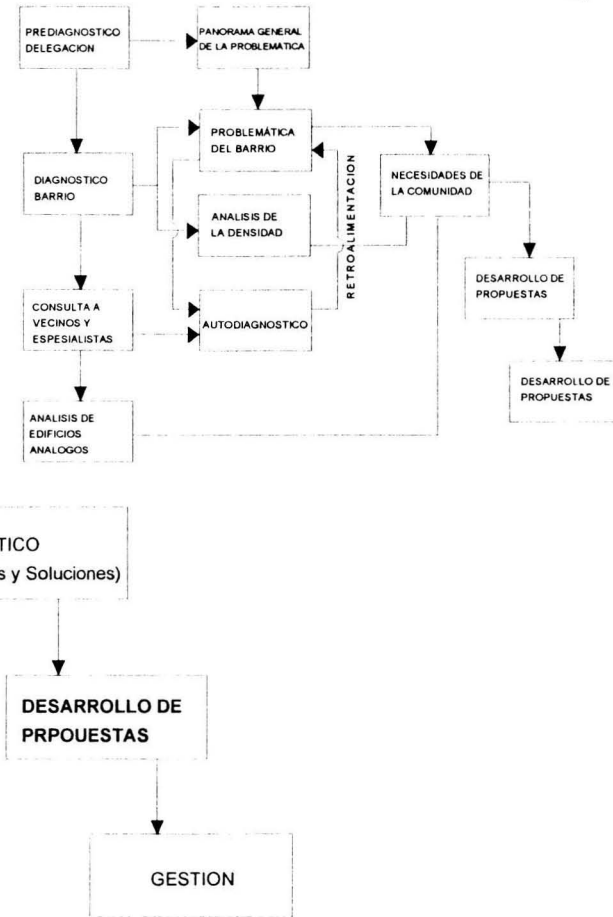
PREDIAGNOSTICO DELEGACION

PANORAMA GENERAL DE LA PROBLEMATICA

PROBLEMÁTICA DEL BARRIO

DIAGNOSTICO BARRIO

ANALISIS DE LA DENSIDAD

RETROALIMENTACION

NECESIDADES DE LA COMUNIDAD

DESARROLLO DE PROPUESTAS

CONSULTA A VECINOS Y ESPESIALISTAS

AUTODIAGNOSTICO

DESARROLLO DE PROPUESTAS

ANALISIS DE EDIFICIOS ANALOGOS

TICO
s y Soluciones)

DESARROLLO DE PRPOUESTAS

GESTION